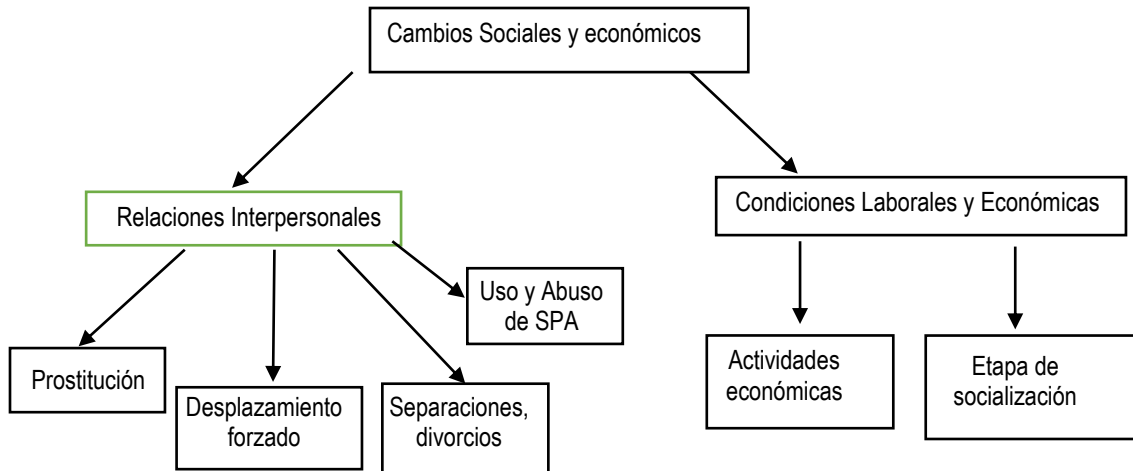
Cambios Sociales y económicos

Relaciones Interpersonales

Condiciones Laborales y Económicas

Uso y Abuso de SPA

Prostitución

Desplazamiento forzado

Separaciones, divorcios

Actividades económicas

Etapa de socialización